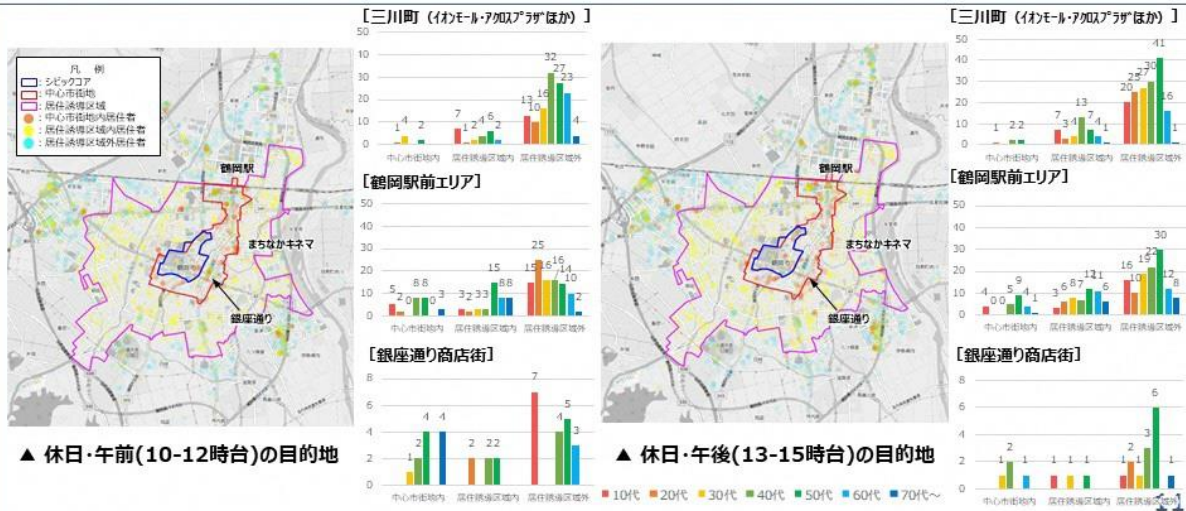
凡例
シビックコア
中心市街地
居住誘導区域
中心市街地内居住者
居住誘導区域内居住者
居住誘導区域外居住者

鶴岡駅
まちなかキネマ
銀座通り

▲ 休日･午前(10-12時台)の目的地

[三川町（ｲｵﾝﾓｰﾙ･ｱｸﾛｽﾌﾟﾗｻﾞほか）]
50 40 30 20 10 0
1 4 1 2 | 7 1 2 4 6 2 | 13 10 16 32 27 23 4
中心市街地内 居住誘導区域内 居住誘導区域外

[鶴岡駅前エリア]
50 40 30 20 10 0
5 2 0 8 8 0 3 | 3 2 3 3 15 8 8 | 15 25 16 16 14 10 2
中心市街地内 居住誘導区域内 居住誘導区域外

[銀座通り商店街]
8 6 4 2 0
1 2 4 4 | 2 2 2 | 7 4 5 3
中心市街地内 居住誘導区域内 居住誘導区域外

鶴岡駅
まちなかキネマ
銀座通り

▲ 休日･午後(13-15時台)の目的地

[三川町（ｲｵﾝﾓｰﾙ･ｱｸﾛｽﾌﾟﾗｻﾞほか）]
50 40 30 20 10 0
1 2 2 | 7 3 4 13 7 4 1 | 20 25 27 30 41 16 1
中心市街地内 居住誘導区域内 居住誘導区域外

[鶴岡駅前エリア]
50 40 30 20 10 0
4 0 0 5 9 4 1 | 5 6 8 7 12 11 6 | 16 10 19 22 30 12 8
中心市街地内 居住誘導区域内 居住誘導区域外

[銀座通り商店街]
8 6 4 2 0
1 2 1 | 1 1 1 1 | 1 2 1 3 6 1
中心市街地内 居住誘導区域内 居住誘導区域外

10代 20代 30代 40代 50代 60代 70代～

11